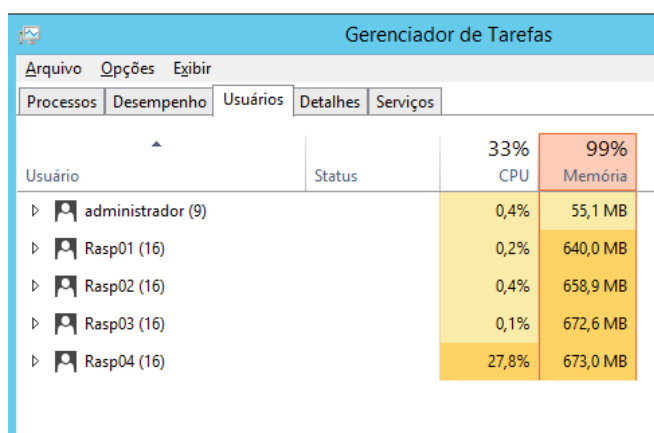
Gerenciador de Tarefas

Arquivo Opções Exibir

Processos | Desempenho | Usuários | Detalhes | Serviços

| Usuário | Status | 33% CPU | 99% Memória |
|---|---|---|---|
| administrador (9) | | 0,4% | 55,1 MB |
| Rasp01 (16) | | 0,2% | 640,0 MB |
| Rasp02 (16) | | 0,4% | 658,9 MB |
| Rasp03 (16) | | 0,1% | 672,6 MB |
| Rasp04 (16) | | 27,8% | 673,0 MB |